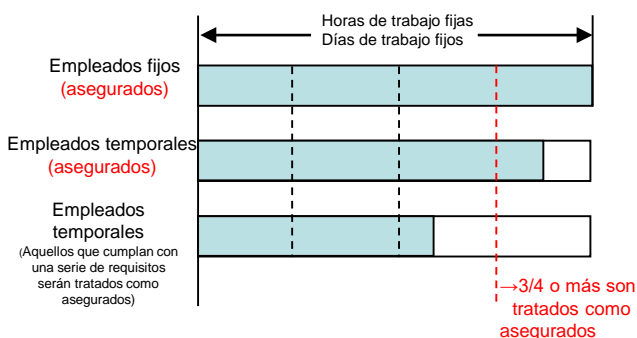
Horas de trabajo fijas
Días de trabajo fijos

Empleados fijos
(asegurados)

Empleados temporales
(asegurados)

Empleados temporales
(Aquellos que cumplan con una serie de requisitos serán tratados como asegurados)

→3/4 o más son tratados como asegurados